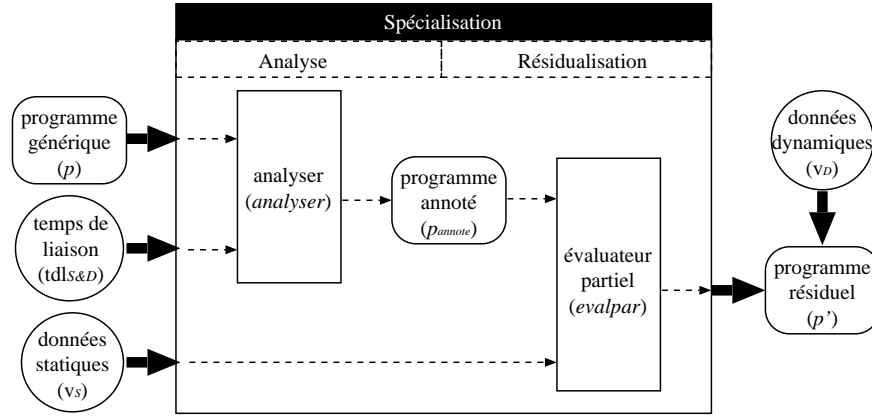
Spécialisation

Analyse

Résidualisation

programme générique ($p$)

temps de liaison (tdl$_{S\&D}$)

données statiques (v$_S$)

analyser (*analyser*)

programme annoté ($p_{annote}$)

évaluateur partiel (*evalpar*)

données dynamiques (v$_D$)

programme résiduel ($p'$)